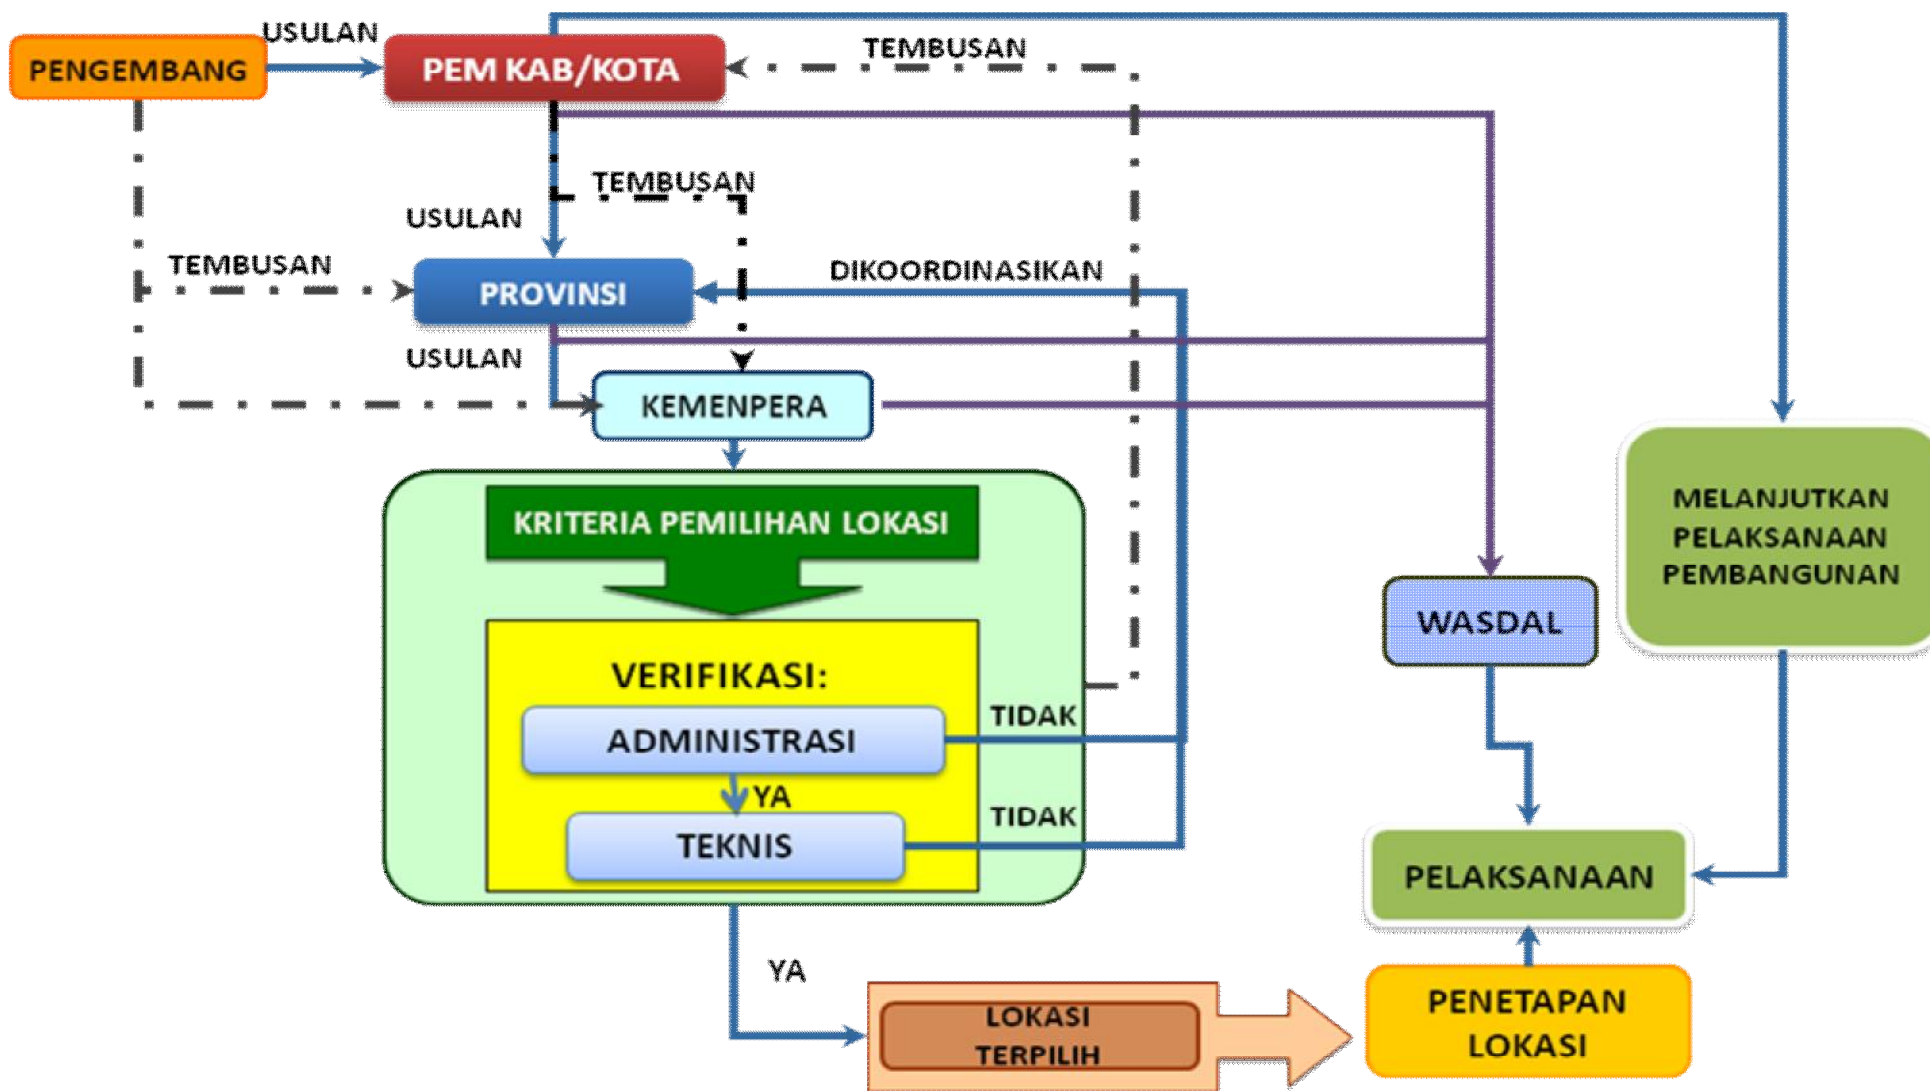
PENGEMBANG

USULAN

PEM KAB/KOTA

TEMBUSAN

TEMBUSAN

USULAN

TEMBUSAN

PROVINSI

DIKOORDINASIKAN

USULAN

KEMENPERA

KRITERIA PEMILIHAN LOKASI

VERIFIKASI:

ADMINISTRASI

TIDAK

YA

TEKNIS

TIDAK

MELANJUTKAN PELAKSANAAN PEMBANGUNAN

WASDAL

PELAKSANAAN

YA

LOKASI TERPILIH

PENETAPAN LOKASI